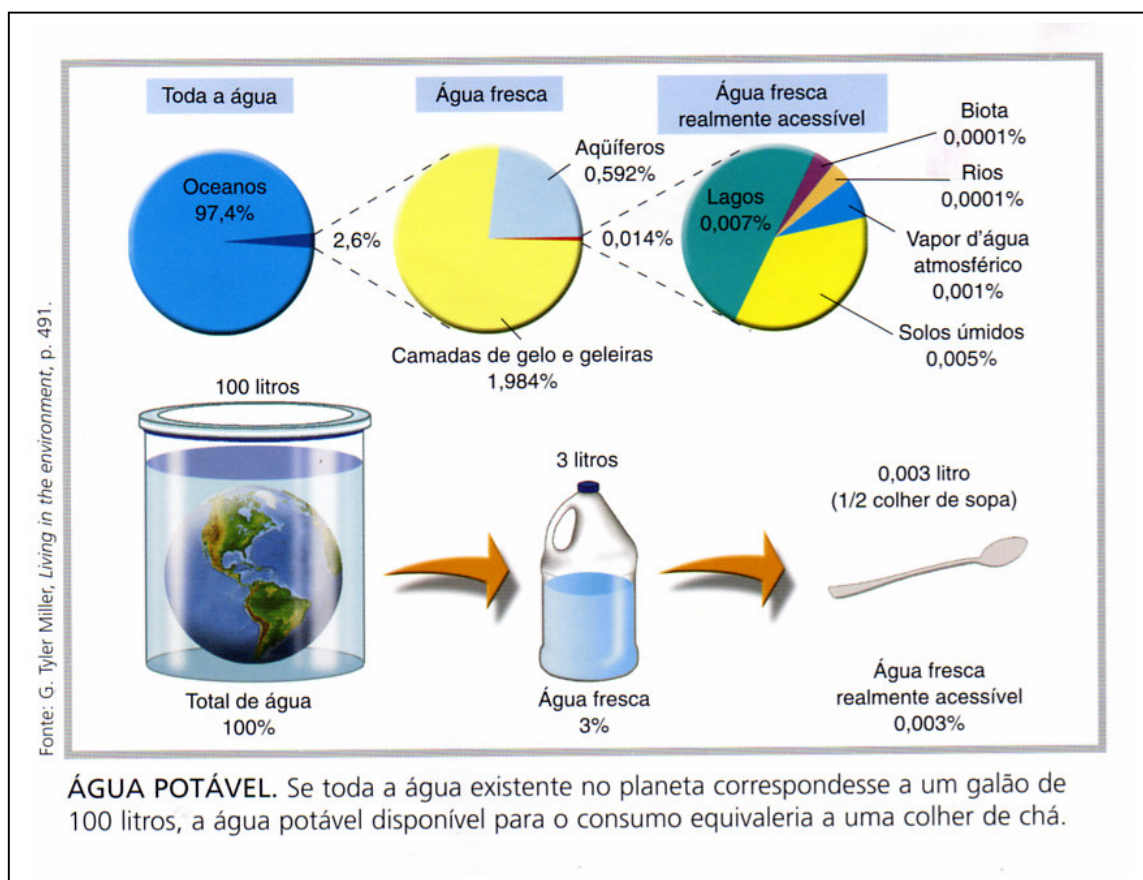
Toda a água

Água fresca

Água fresca realmente acessível

Oceanos 97,4%

2,6%

Aqüíferos 0,592%

0,014%

Camadas de gelo e geleiras 1,984%

Lagos 0,007%

Biota 0,0001%

Rios 0,0001%

Vapor d'água atmosférico 0,001%

Solos úmidos 0,005%

100 litros

Total de água 100%

3 litros

Água fresca 3%

0,003 litro (1/2 colher de sopa)

Água fresca realmente acessível 0,003%

Fonte: G. Tyler Miller, *Living in the environment*, p. 491.

ÁGUA POTÁVEL. Se toda a água existente no planeta correspondesse a um galão de 100 litros, a água potável disponível para o consumo equivaleria a uma colher de chá.